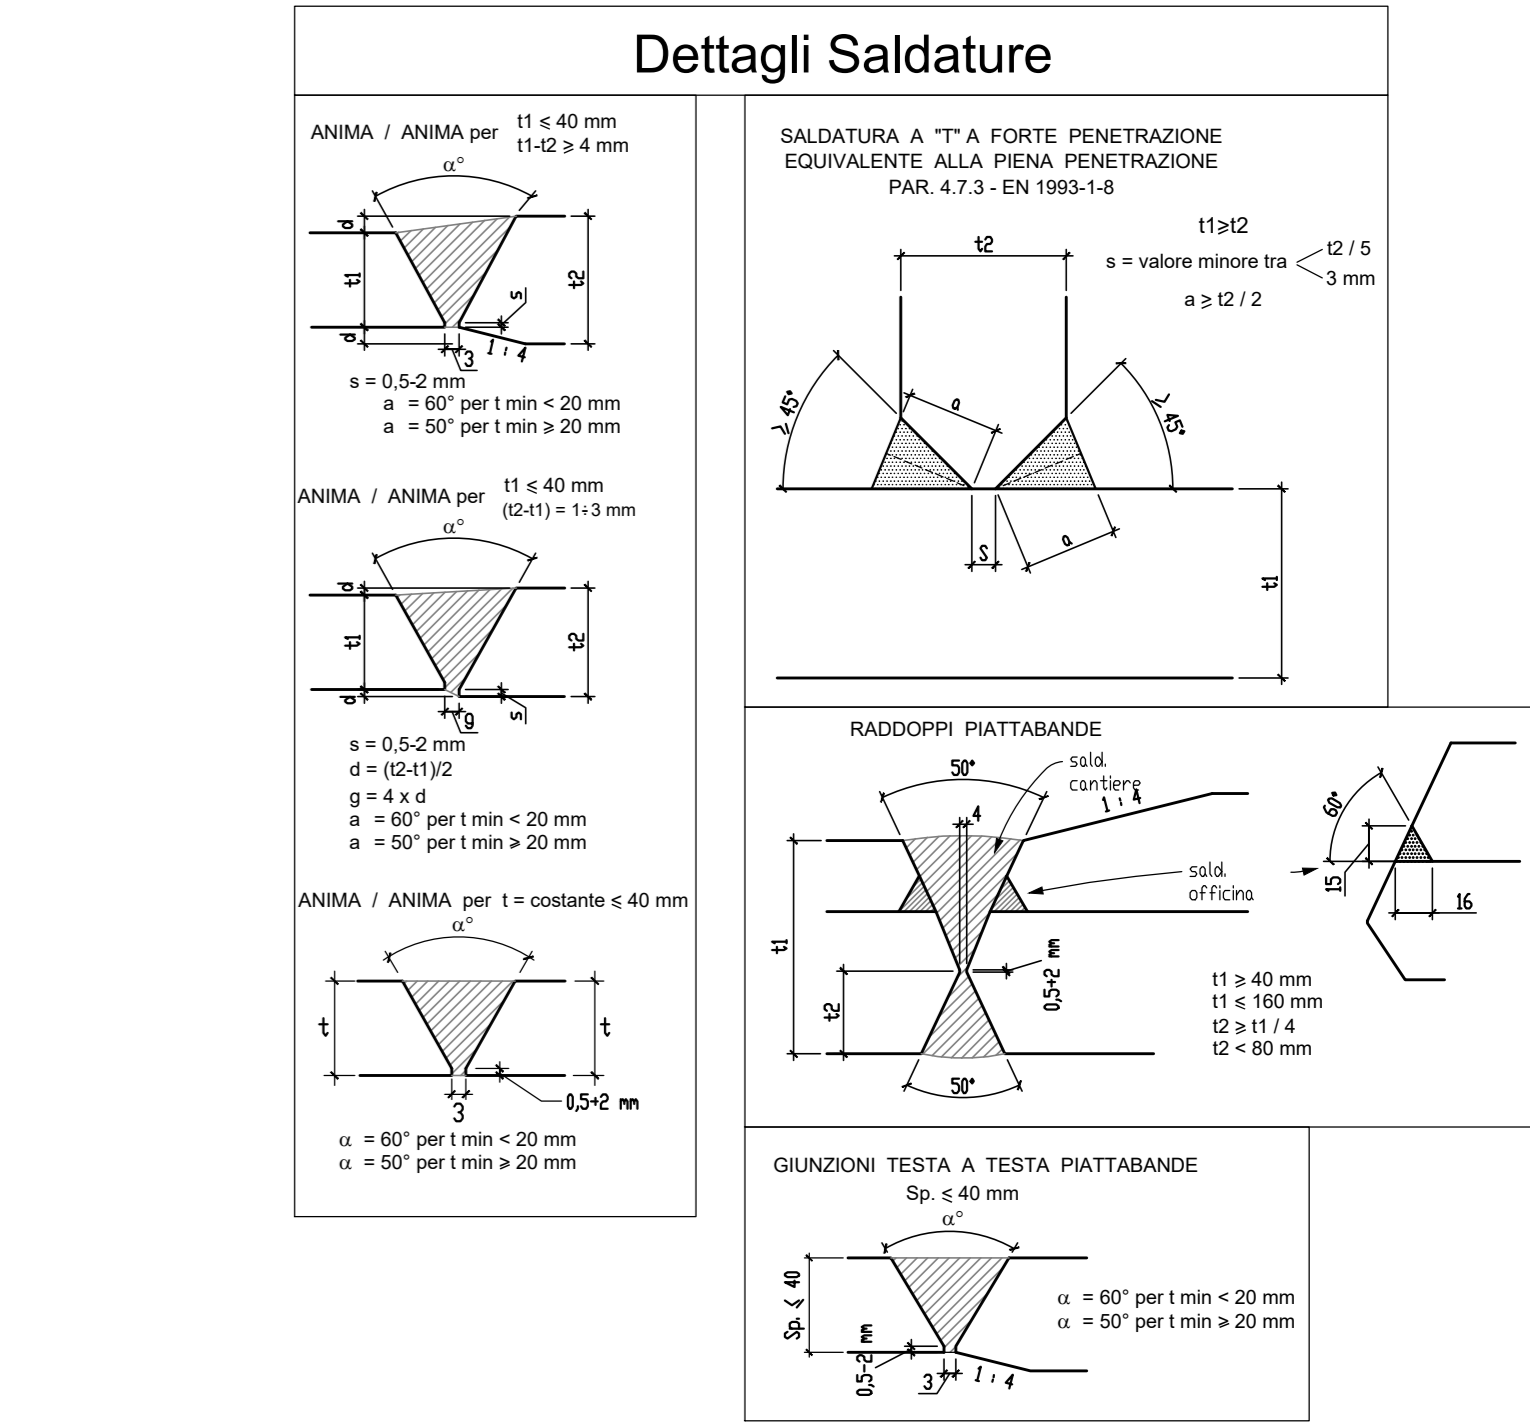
Dettagli Saldature

ANIMA / ANIMA per $t1 \leqslant 40$ mm
$t1\text{-}t2 \geqslant 4$ mm

$\alpha°$

d
t1
d
t2
s
3
1 : 4

s = 0,5-2 mm
a = 60° per t min < 20 mm
a = 50° per t min ⩾ 20 mm

ANIMA / ANIMA per $t1 \leqslant 40$ mm
(t2-t1) = 1÷3 mm

$\alpha°$

d
t1
d
t2
g
s

s = 0,5-2 mm
d = (t2-t1)/2
g = 4 x d
a = 60° per t min < 20 mm
a = 50° per t min ⩾ 20 mm

ANIMA / ANIMA per t = costante ⩽ 40 mm

$\alpha°$

t
t
3
0,5÷2 mm

$\alpha$ = 60° per t min < 20 mm
$\alpha$ = 50° per t min ⩾ 20 mm

SALDATURA A "T" A FORTE PENETRAZIONE
EQUIVALENTE ALLA PIENA PENETRAZIONE
PAR. 4.7.3 - EN 1993-1-8

t1⩾t2
s = valore minore tra t2 / 5
3 mm
a ⩾ t2 / 2

t2
⩾45°
a
⩾45°
S
a
t1

RADDOPPI PIATTABANDE

50°
sald. cantiere
4
1 : 4
sald. officina
t1
t2
0,5÷2 mm
50°

60°
15
16

t1 ⩾ 40 mm
t1 ⩽ 160 mm
t2 ⩾ t1 / 4
t2 < 80 mm

GIUNZIONI TESTA A TESTA PIATTABANDE
Sp. ⩽ 40 mm

$\alpha°$

Sp. ⩽ 40
0,5-2 mm
3
1 : 4

$\alpha$ = 60° per t min < 20 mm
$\alpha$ = 50° per t min ⩾ 20 mm